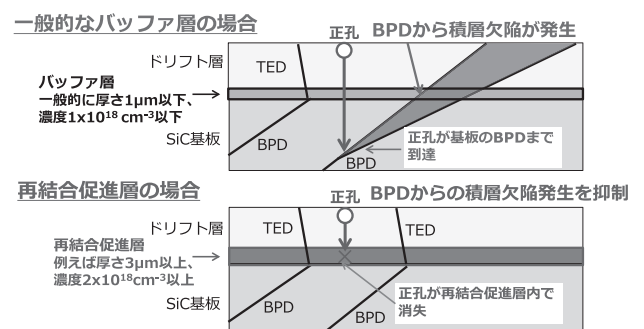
一般的なバッファ層の場合

正孔 BPDから積層欠陥が発生

ドリフト層

TED

バッファ層
一般的に厚さ1μm以下、
濃度$1x10^{18}$ cm$^{-3}$以下

SiC基板

BPD

BPD

正孔が基板のBPDまで
到達

再結合促進層の場合

正孔 BPDからの積層欠陥発生を抑制

ドリフト層

TED

TED

再結合促進層
例えば厚さ3μm以上、
濃度$2x10^{18}$cm$^{-3}$以上

SiC基板

BPD

BPD

正孔が再結合促進層内で
消失